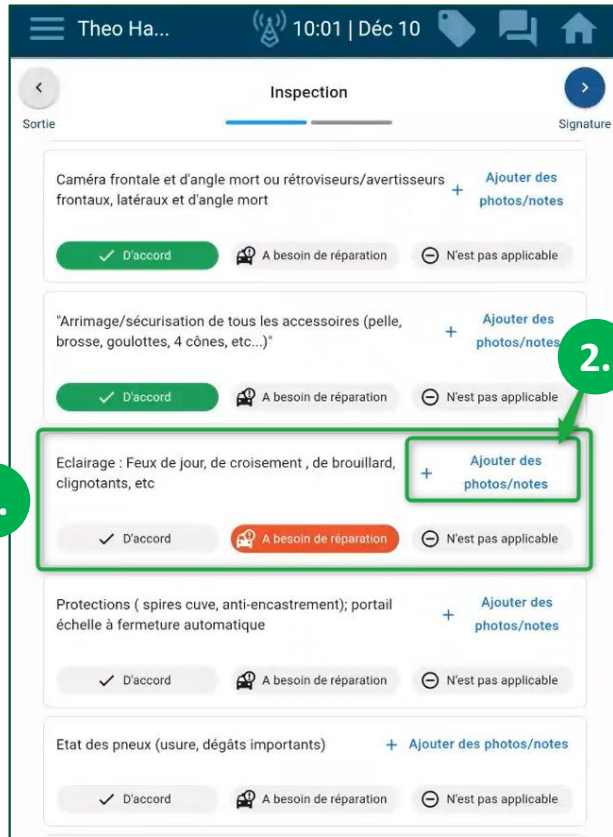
Theo Ha... 10:01 | Déc 10

Sortie

Inspection

Signature

Caméra frontale et d'angle mort ou rétroviseurs/avertisseurs frontaux, latéraux et d'angle mort

+ Ajouter des photos/notes

D'accord

A besoin de réparation

N'est pas applicable

"Arrimage/sécurisation de tous les accessoires (pelle, brosse, goulottes, 4 cônes, etc...)"

+ Ajouter des photos/notes

2.

D'accord

A besoin de réparation

N'est pas applicable

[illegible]

Eclairage : Feux de jour, de croisement , de brouillard, clignotants, etc

+ Ajouter des photos/notes

D'accord

A besoin de réparation

N'est pas applicable

Protections ( spires cuve, anti-encastrement); portail échelle à fermeture automatique

+ Ajouter des photos/notes

D'accord

A besoin de réparation

N'est pas applicable

Etat des pneus (usure, dégâts importants)

+ Ajouter des photos/notes

D'accord

A besoin de réparation

N'est pas applicable